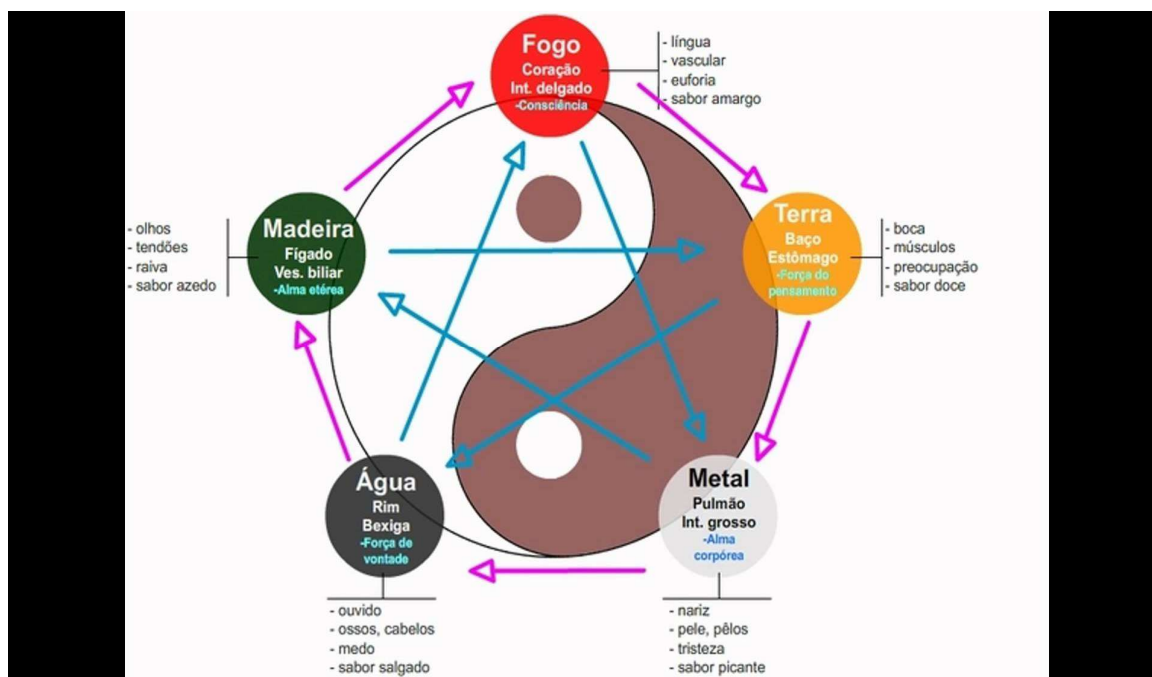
Fogo
Coração
Int. delgado
-Consciência

- língua
- vascular
- euforia
- sabor amargo

Madeira
Fígado
Ves. biliar
-Alma etérea

- olhos
- tendões
- raiva
- sabor azedo

Terra
Baço
Estômago
-Força do pensamento

- boca
- músculos
- preocupação
- sabor doce

Água
Rim
Bexiga
-Força de vontade

- ouvido
- ossos, cabelos
- medo
- sabor salgado

Metal
Pulmão
Int. grosso
-Alma corpórea

- nariz
- pele, pêlos
- tristeza
- sabor picante